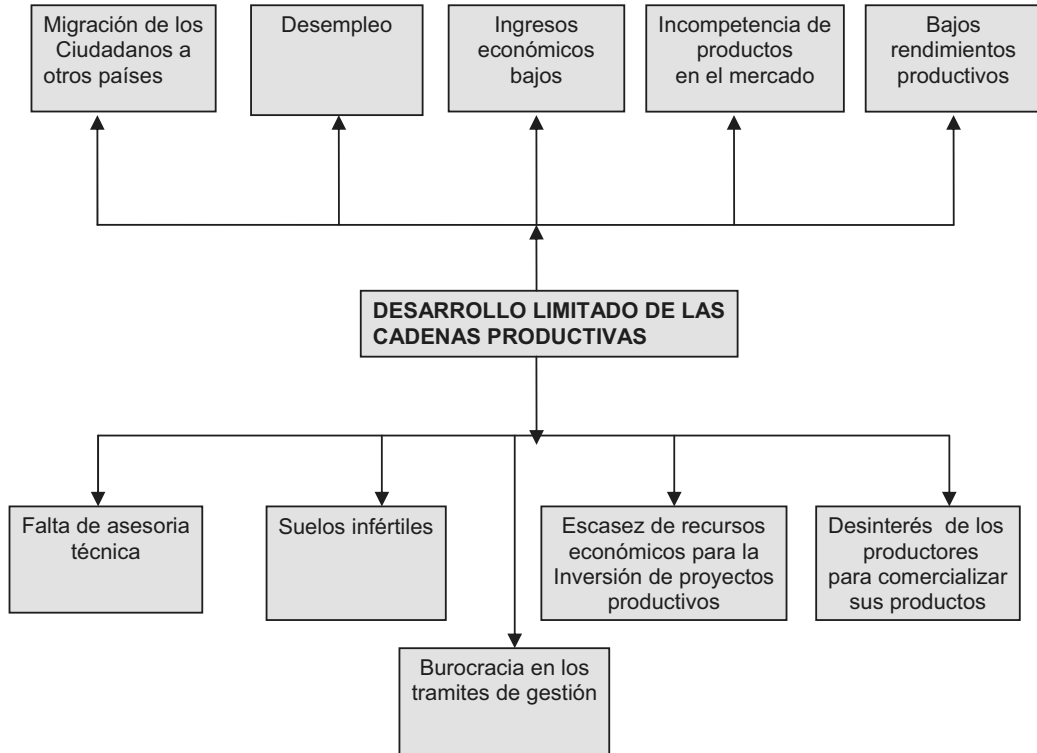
Migración de los Ciudadanos a otros países

Desempleo

Ingresos económicos bajos

Incompetencia de productos en el mercado

Bajos rendimientos productivos

DESARROLLO LIMITADO DE LAS CADENAS PRODUCTIVAS

Falta de asesoria técnica

Suelos infértiles

Escasez de recursos económicos para la Inversión de proyectos productivos

Desinterés de los productores para comercializar sus productos

Burocracia en los tramites de gestión